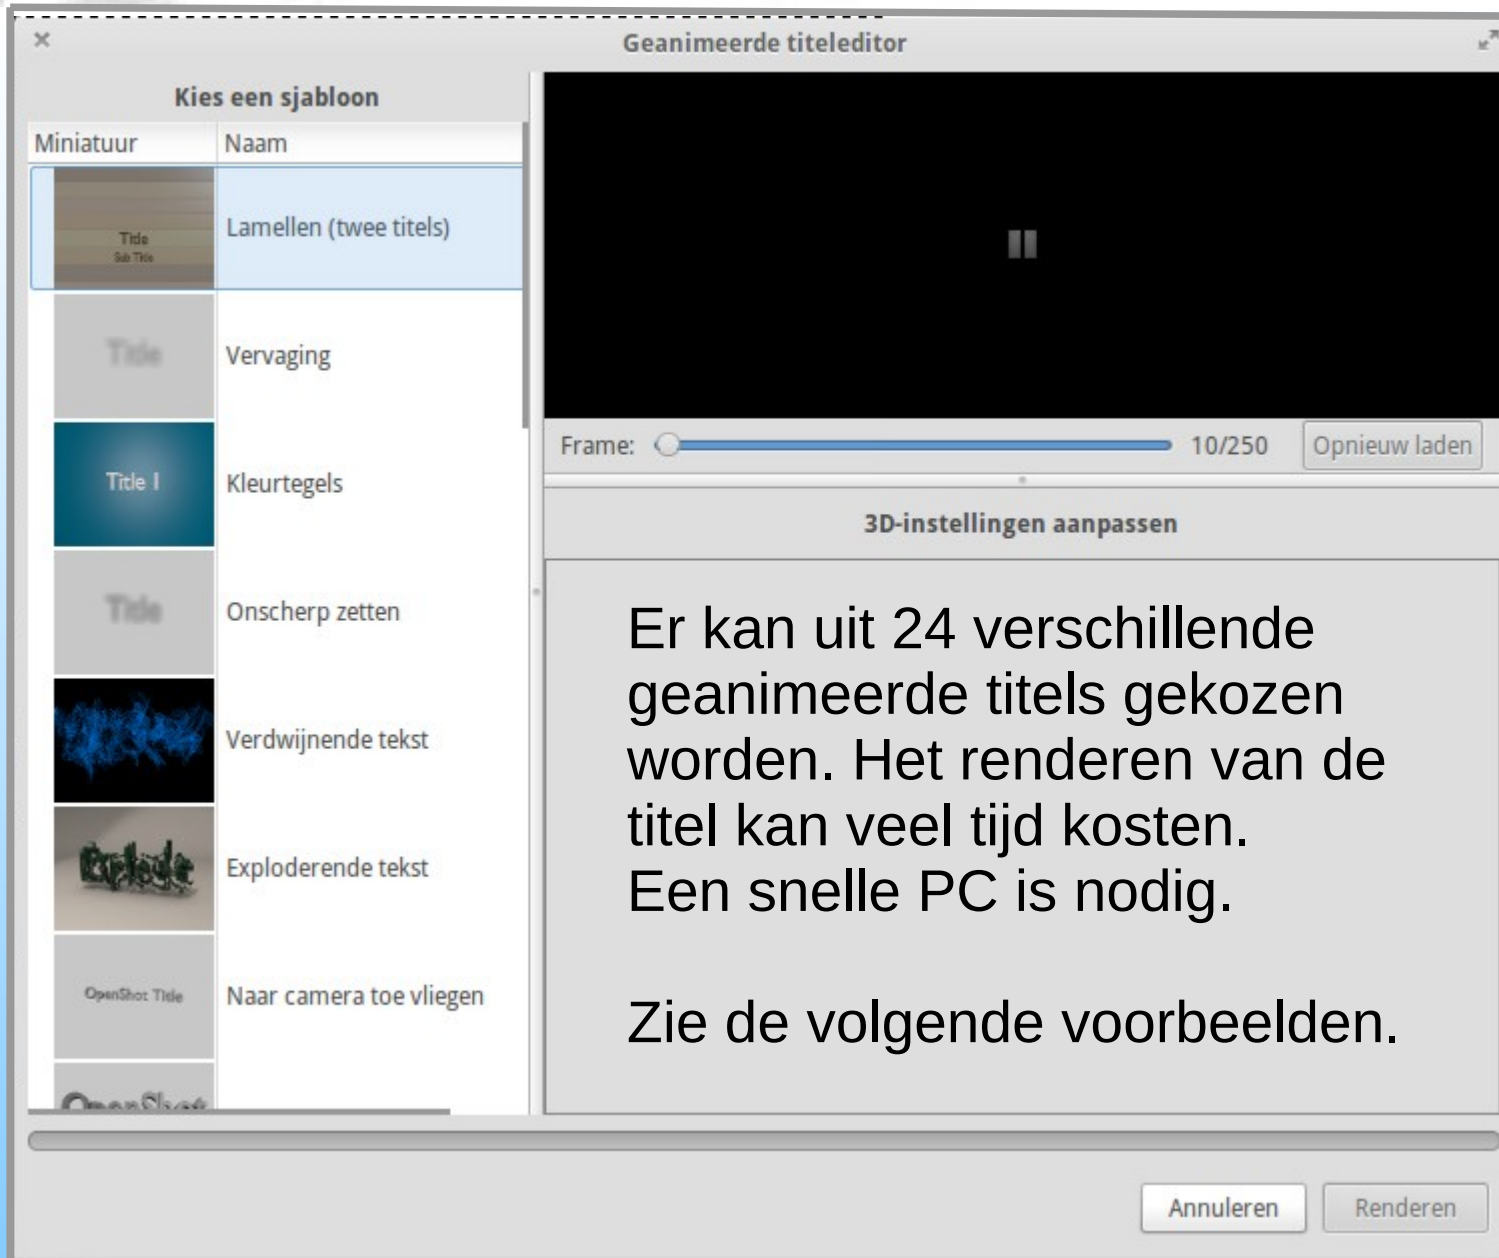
Geanimeerde titeleditor

Kies een sjabloon

| Miniatuur | Naam |
|---|---|
| Title Sub Title | Lamellen (twee titels) |
| Title | Vervaging |
| Title I | Kleurtegels |
| Title | Onscherp zetten |
| | Verdwijnende tekst |
| Explode | Exploderende tekst |
| OpenShot Title | Naar camera toe vliegen |
| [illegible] | |

Frame: 10/250 Opnieuw laden

3D-instellingen aanpassen

Er kan uit 24 verschillende geanimeerde titels gekozen worden. Het renderen van de titel kan veel tijd kosten.
Een snelle PC is nodig.

Zie de volgende voorbeelden.

Annuleren Renderen